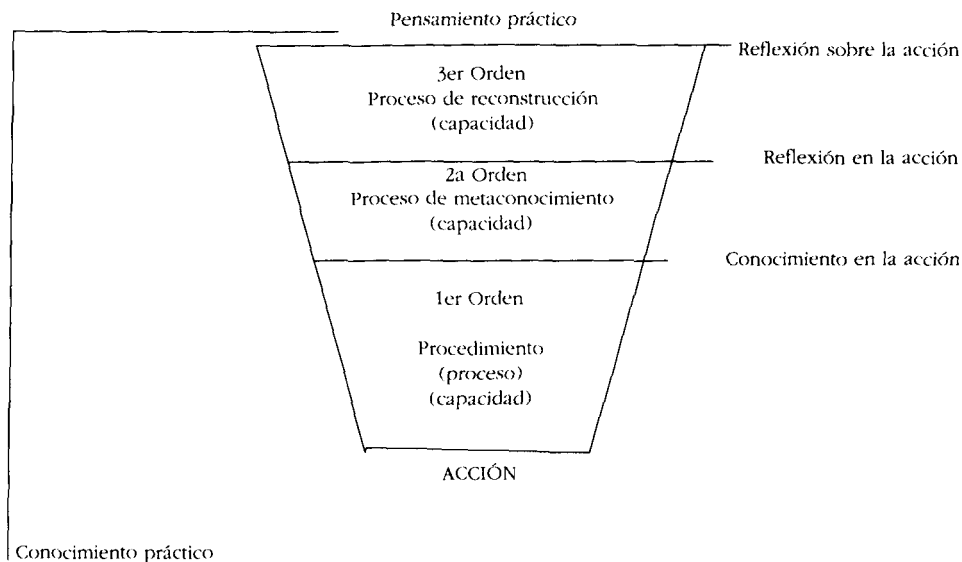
Pensamiento práctico

Reflexión sobre la acción

3er Orden
Proceso de reconstrucción
(capacidad)

Reflexión en la acción

2a Orden
Proceso de metaconocimiento
(capacidad)

Conocimiento en la acción

1er Orden

Procedimiento
(proceso)
(capacidad)

ACCIÓN

Conocimiento práctico